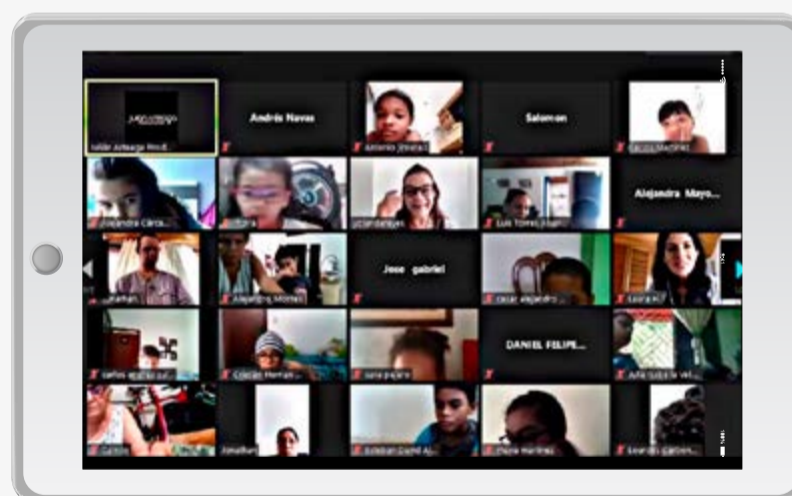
Andrés Navas

Salomon

Alejandra Mayo...

Jose gabriel

DANIEL FELIPE...

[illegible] Arteaga Prod...

Antonio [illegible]

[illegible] Martinez

Alejandra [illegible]

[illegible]

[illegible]

Luis Torres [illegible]

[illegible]

Alejandro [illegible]

cesar alejandro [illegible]

Laura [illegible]

carlos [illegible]

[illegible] Herran...

sara pajaro

Ana Sofia la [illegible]

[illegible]

Jonathan

Esteban David Al...

Diana Martinez

Eduardo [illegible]